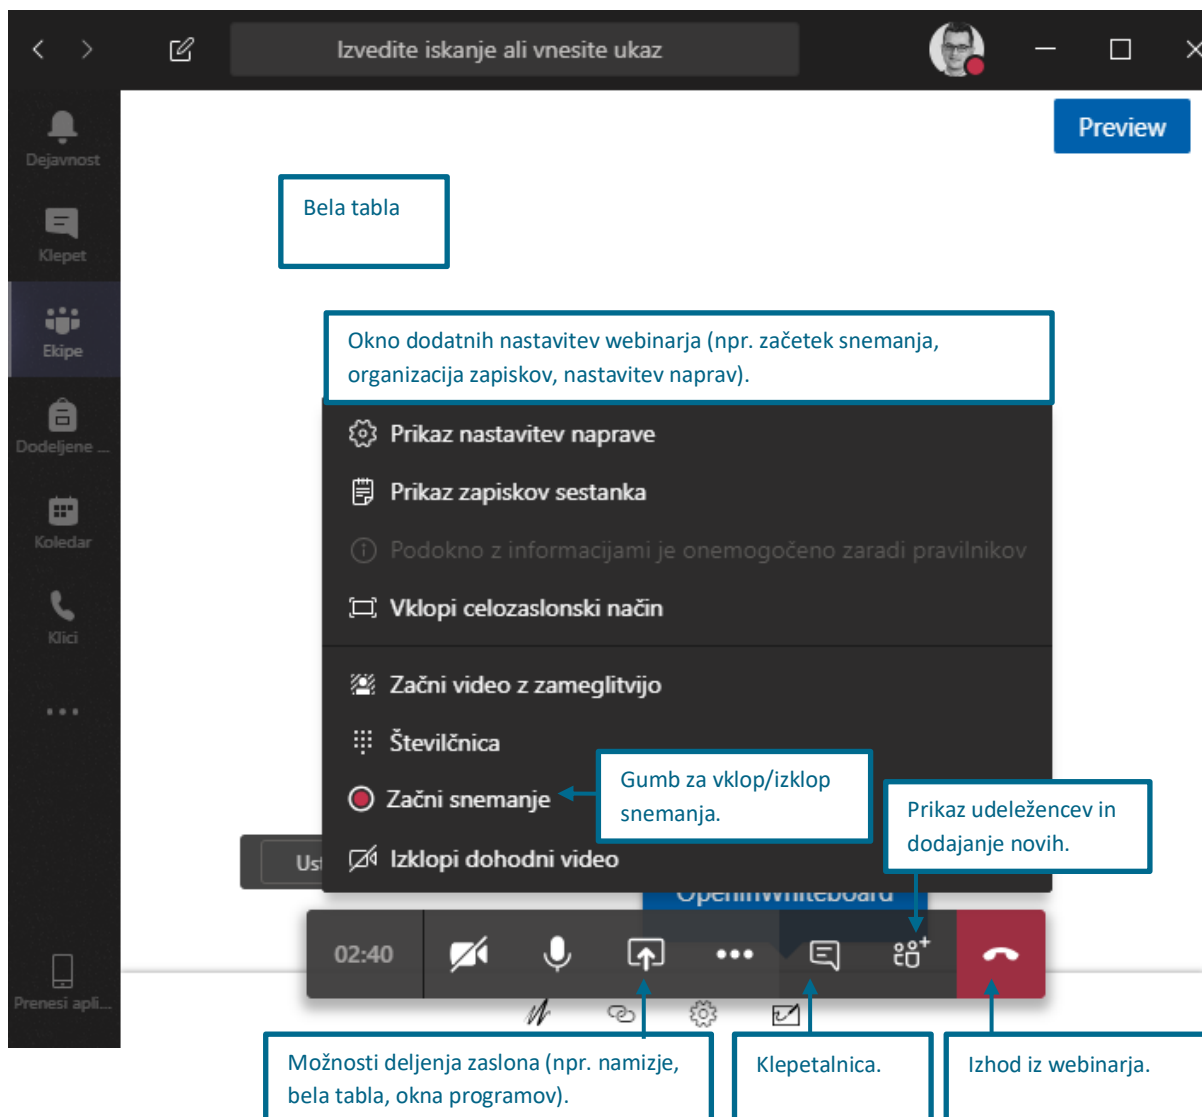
Izvedite iskanje ali vnesite ukaz

Dejavnost

Klepet

Ekipe

Dodeljene ...

Koledar

Klici

...

Prenesi apli...

Preview

Bela tabla

Okno dodatnih nastavitev webinarja (npr. začetek snemanja, organizacija zapiskov, nastavitev naprav).

Prikaz nastavitev naprave

Prikaz zapiskov sestanka

Podokno z informacijami je onemogočeno zaradi pravilnikov

Vklopi celozaslonski način

Začni video z zameglitvijo

Številčnica

Začni snemanje

Gumb za vklop/izklop snemanja.

Prikaz udeležencev in dodajanje novih.

Us

Izklopi dohodni video

OpenWhiteboard

02:40

Možnosti deljenja zaslona (npr. namizje, bela tabla, okna programov).

Klepetalnica.

Izhod iz webinarja.